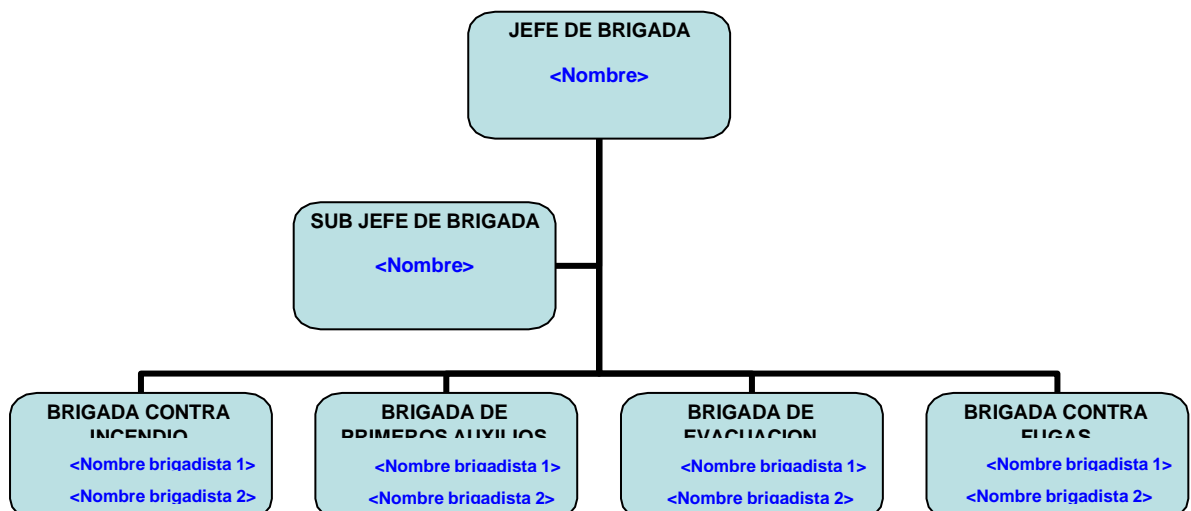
JEFE DE BRIGADA

<Nombre>

SUB JEFE DE BRIGADA

<Nombre>

BRIGADA CONTRA INCENDIO

<Nombre brigadista 1>

<Nombre brigadista 2>

BRIGADA DE PRIMEROS AUXILIOS

<Nombre brigadista 1>

<Nombre brigadista 2>

BRIGADA DE EVACUACION

<Nombre brigadista 1>

<Nombre brigadista 2>

BRIGADA CONTRA FUGAS

<Nombre brigadista 1>

<Nombre brigadista 2>